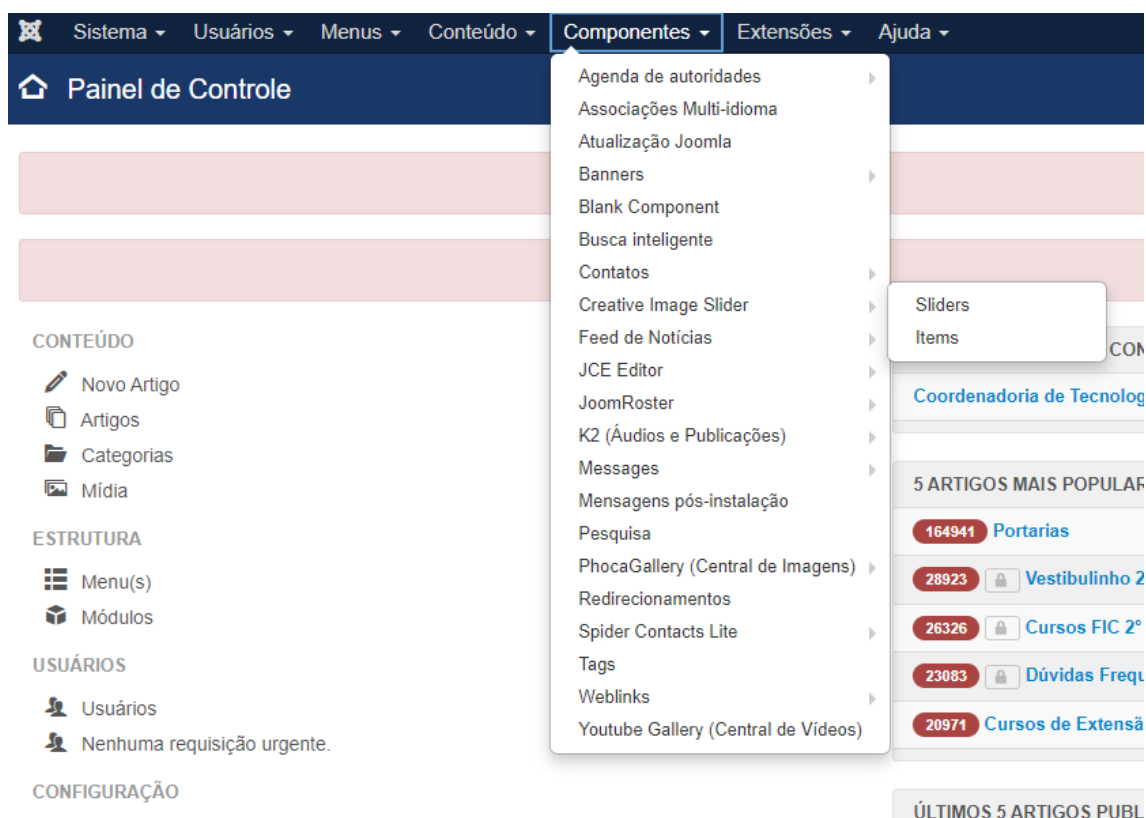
Sistema ▾ Usuários ▾ Menus ▾ Conteúdo ▾ Componentes ▾ Extensões ▾ Ajuda ▾

Painel de Controle

Agenda de autoridades
Associações Multi-idioma
Atualização Joomla
Banners
Blank Component
Busca inteligente
Contatos
Creative Image Slider
Feed de Notícias
JCE Editor
JoomRoster
K2 (Áudios e Publicações)
Messages
Mensagens pós-instalação
Pesquisa
PhocaGallery (Central de Imagens)
Redirecionamentos
Spider Contacts Lite
Tags
Weblinks
Youtube Gallery (Central de Vídeos)

Sliders
Items

CONTEÚDO
Novo Artigo
Artigos
Categorias
Mídia

ESTRUTURA
Menu(s)
Módulos

USUÁRIOS
Usuários
Nenhuma requisição urgente.

CONFIGURAÇÃO

CON
Coordenadoria de Tecnolog

5 ARTIGOS MAIS POPULAR
164941 Portarias
28923 Vestibulinho 2
26326 Cursos FIC 2°
23083 Dúvidas Frequ
20971 Cursos de Extensã

ÚLTIMOS 5 ARTIGOS PUBL